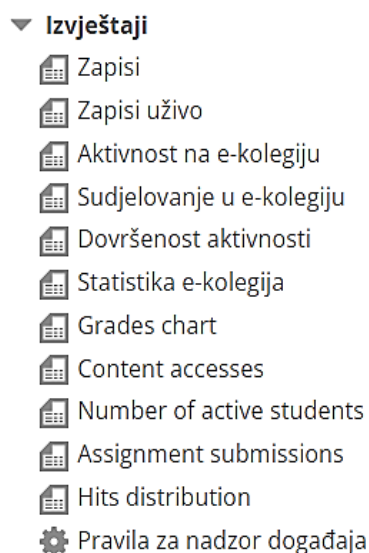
Izvještaji
Zapisi
Zapisi uživo
Aktivnost na e-kolegiju
Sudjelovanje u e-kolegiju
Dovršenost aktivnosti
Statistika e-kolegija
Grades chart
Content accesses
Number of active students
Assignment submissions
Hits distribution
Pravila za nadzor događaja